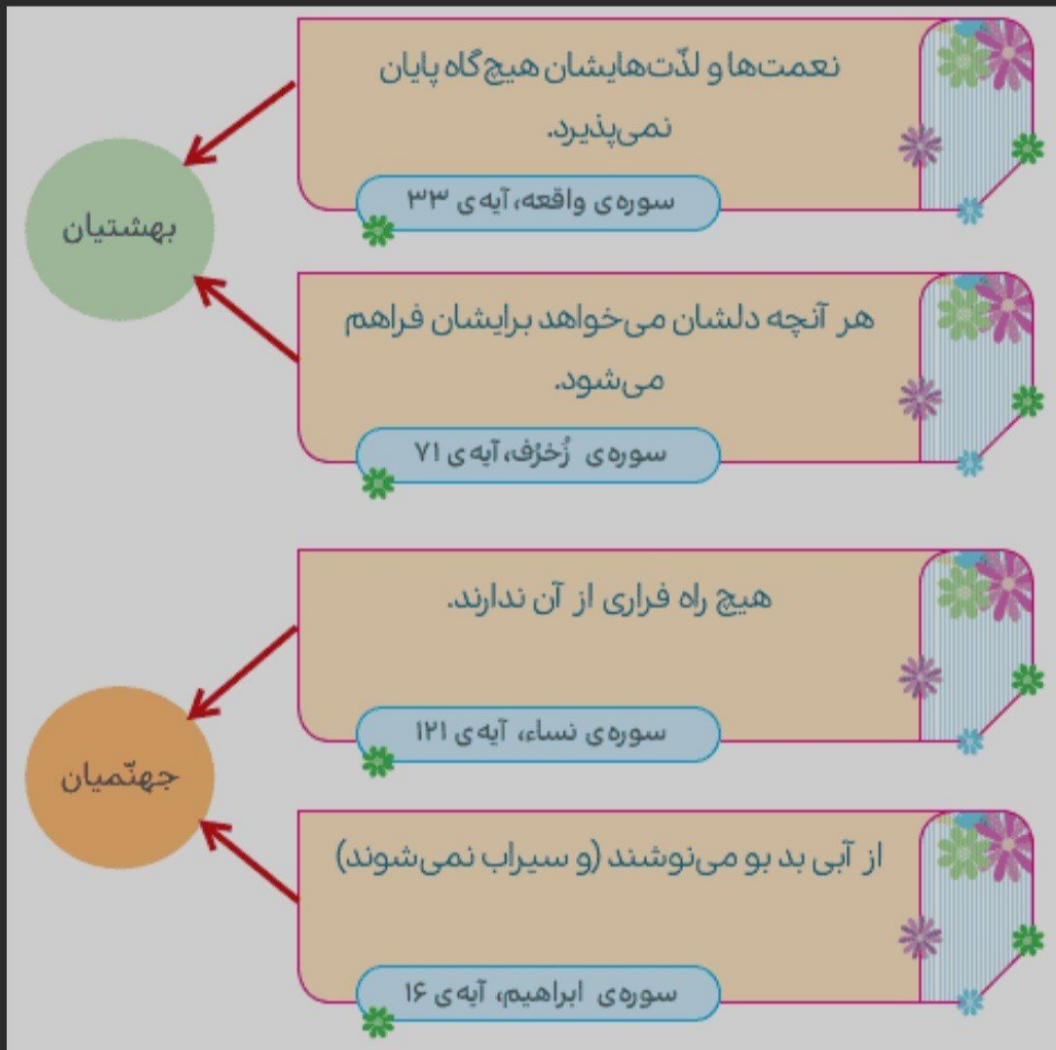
نعمت‌ها و لذّت‌هایشان هیچ‌گاه پایان نمی‌پذیرد.

سوره‌ی واقعه، آیه‌ی ۳۳

بهشتیان

هر آنچه دلشان می‌خواهد برایشان فراهم می‌شود.

سوره‌ی زُخرُف، آیه‌ی ۷۱

هیچ راه فراری از آن ندارند.

سوره‌ی نساء، آیه‌ی ۱۲۱

جهنّمیان

از آبی بد بو می‌نوشند (و سیراب نمی‌شوند)

سوره‌ی ابراهیم، آیه‌ی ۱۶